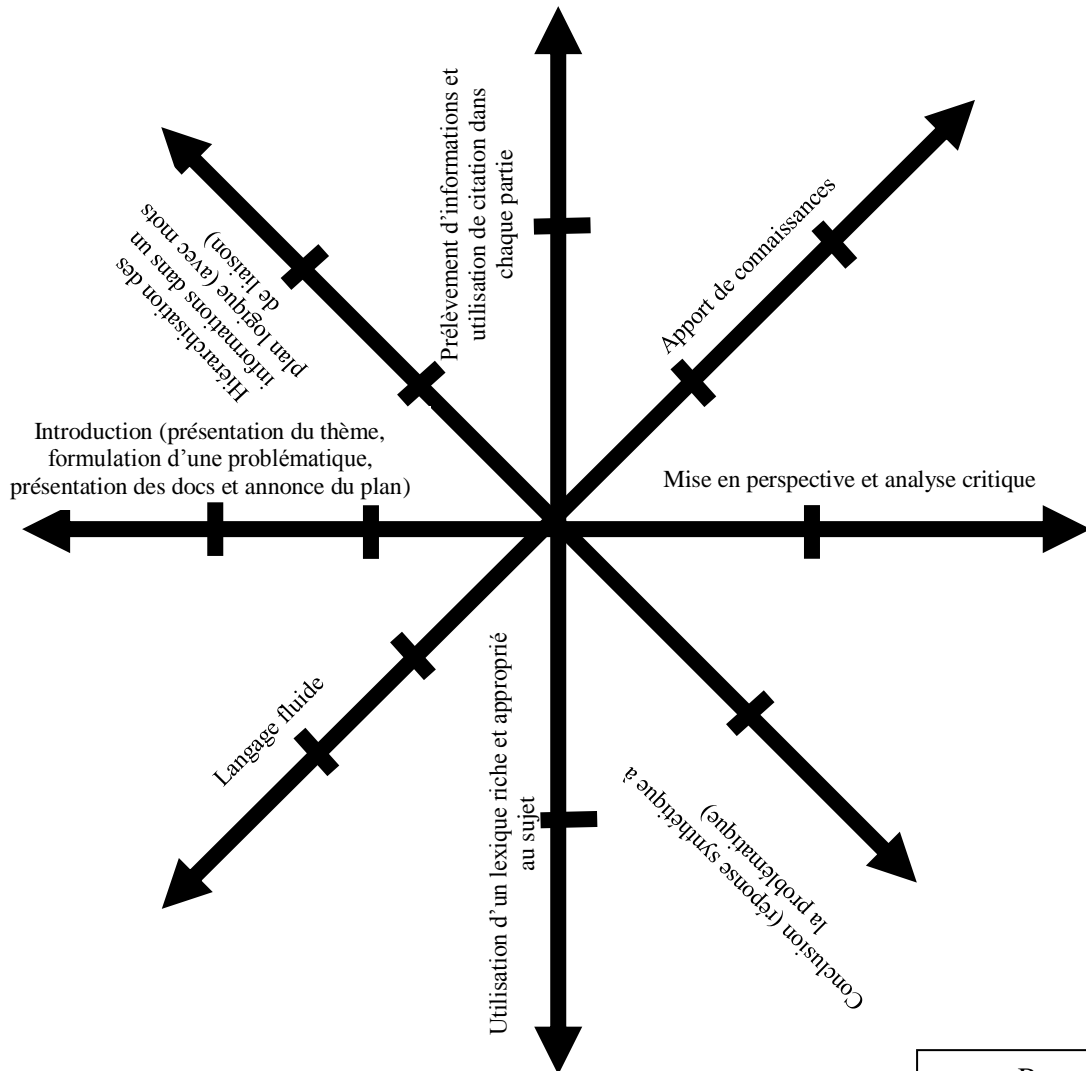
Prélèvement d'informations et utilisation de citation dans chaque partie

Hiérarchisation des informations dans un plan logique (avec mots de liaison)

Apport de connaissances

Introduction (présentation du thème, formulation d'une problématique, présentation des docs et annonce du plan)

Mise en perspective et analyse critique

Langage fluide

Utilisation d'un lexique riche et approprié au sujet

Conclusion (réponse synthétique à la problématique)

B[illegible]